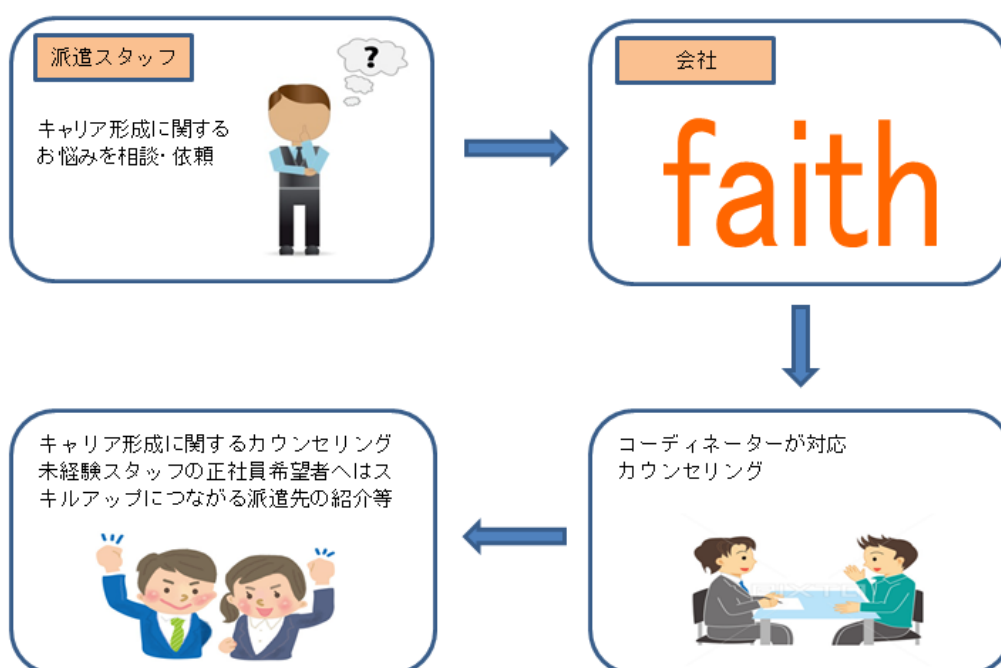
派遣スタッフ

?

キャリア形成に関するお悩みを相談･依頼

会社

faith

コーディネーターが対応
カウンセリング

キャリア形成に関するカウンセリング
未経験スタッフの正社員希望者へはスキルアップにつながる派遣先の紹介等